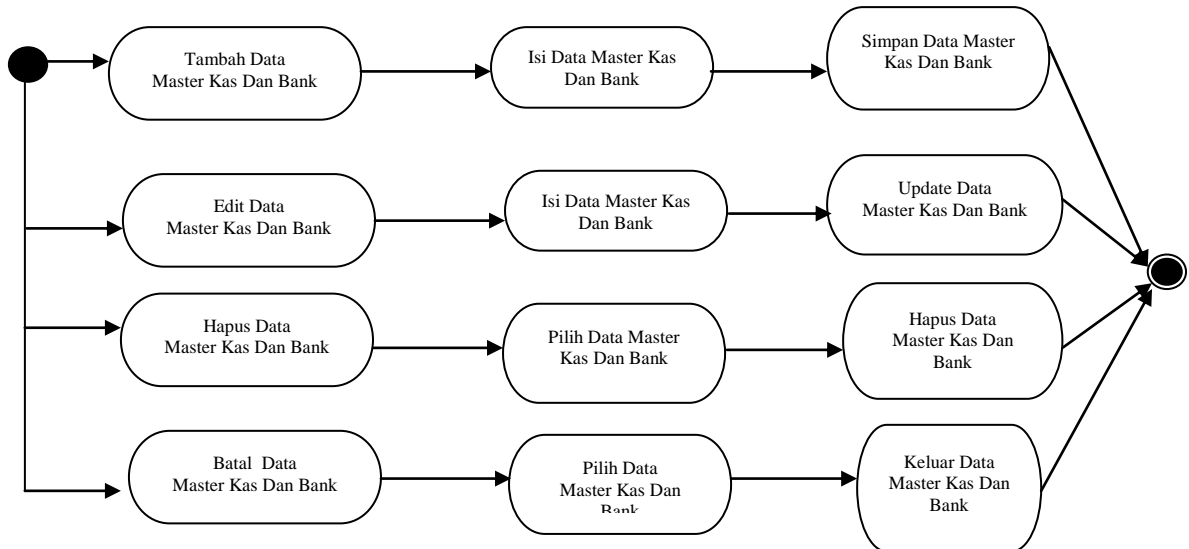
Tambah Data
Master Kas Dan Bank

Isi Data Master Kas
Dan Bank

Simpan Data Master
Kas Dan Bank

Edit Data
Master Kas Dan Bank

Isi Data Master Kas
Dan Bank

Update Data
Master Kas Dan Bank

Hapus Data
Master Kas Dan Bank

Pilih Data Master
Kas Dan Bank

Hapus Data
Master Kas Dan
Bank

Batal Data
Master Kas Dan Bank

Pilih Data
Master Kas Dan
Bank

Keluar Data
Master Kas Dan
Bank